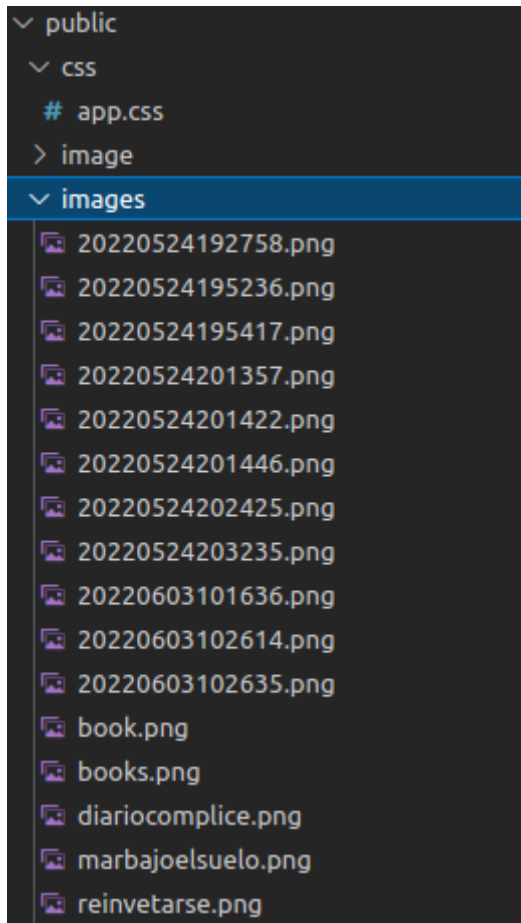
public
css
# app.css
image
images
20220524192758.png
20220524195236.png
20220524195417.png
20220524201357.png
20220524201422.png
20220524201446.png
20220524202425.png
20220524203235.png
20220603101636.png
20220603102614.png
20220603102635.png
book.png
books.png
diariocomplice.png
marbajoelsuelo.png
reinvetarse.png